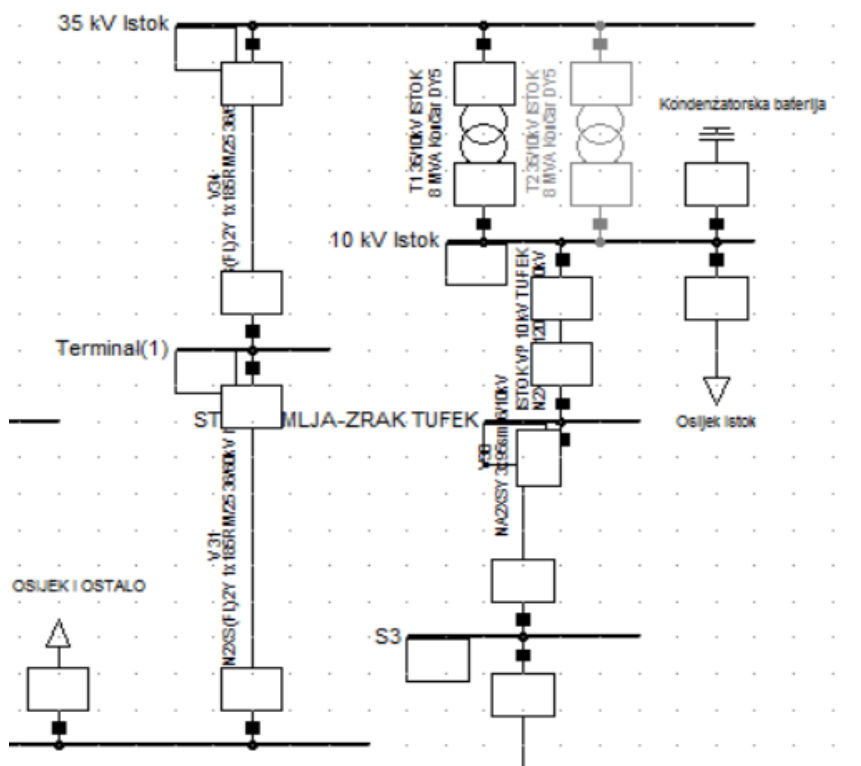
35 kV Istok

T1 35/10kV ISTOK
8 MVA Koncar DY5

T2 35/10kV ISTOK
8 MVA Koncar DY5

Kondenzatorska baterija

V34
(FL)2Y 1x 185RM/25 36kV

10 kV Istok

ISTOK VP 10 kV TUFEK
N2 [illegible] 12 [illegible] kV

Terminal(1)

Osijek Istok

ST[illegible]MLJA-ZRAK TUFEK

V28
NA2XSY 3x95mm 10kV

V 31
N2XS(FL)2Y 1x 185RM/25 36/60kV

OSIJEK I OSTALO

S3